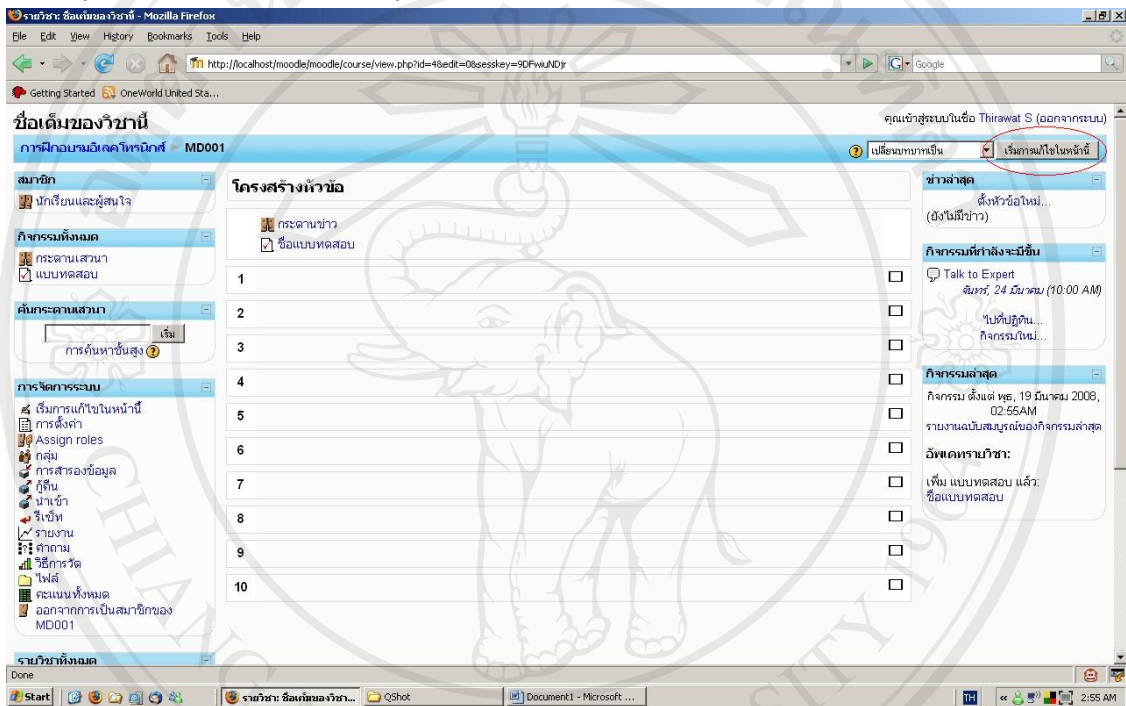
รายวิชา: ชื่อเต็มของวิชานี้ - Mozilla Firefox

File Edit View History Bookmarks Tools Help

http://localhost/moodle/moodle/course/view.php?id=4&edit=0&sesskey=9DFwiuNDjr

Google

Getting Started OneWorld United Sta...

ชื่อเต็มของวิชานี้

คุณเข้าสู่ระบบในชื่อ Thirawat S (ออกจากระบบ)

การฝึกอบรมอิเลคโทรนิกส์ ► MD001

เปลี่ยนบทบาทเป็น

เริ่มการแก้ไขในหน้านี้

สมาชิก

นักเรียนและผู้สนใจ

กิจกรรมทั้งหมด

กระดานเสวนา

แบบทดสอบ

ค้นกระดานเสวนา

เริ่ม

การค้นหาขั้นสูง

การจัดการระบบ

เริ่มการแก้ไขในหน้านี้

การตั้งค่า

Assign roles

กลุ่ม

การสำรองข้อมูล

กู้คืน

นำเข้า

รีเซ็ท

รายงาน

คำถาม

วิธีการวัด

ไฟล์

คะแนนทั้งหมด

ออกจากการเป็นสมาชิกของ MD001

รายวิชาทั้งหมด

โครงสร้างหัวข้อ

กระดานข่าว

ชื่อแบบทดสอบ

1

2

3

4

5

6

7

8

9

10

ข่าวล่าสุด

ตั้งหัวข้อใหม่...

(ยังไม่มีข่าว)

กิจกรรมที่กำลังจะมีขึ้น

Talk to Expert

จันทร์, 24 มีนาคม (10:00 AM)

ไปที่ปฏิทิน...

กิจกรรมใหม่...

กิจกรรมล่าสุด

กิจกรรม ตั้งแต่ พุธ, 19 มีนาคม 2008, 02:55AM

รายงานฉบับสมบูรณ์ของกิจกรรมล่าสุด

อัพเดทรายวิชา:

เพิ่ม แบบทดสอบ แล้ว:

ชื่อแบบทดสอบ

Done

Start

รายวิชา: ชื่อเต็มของวิชา...

QShot

Document1 - Microsoft ...

TH

2:55 AM